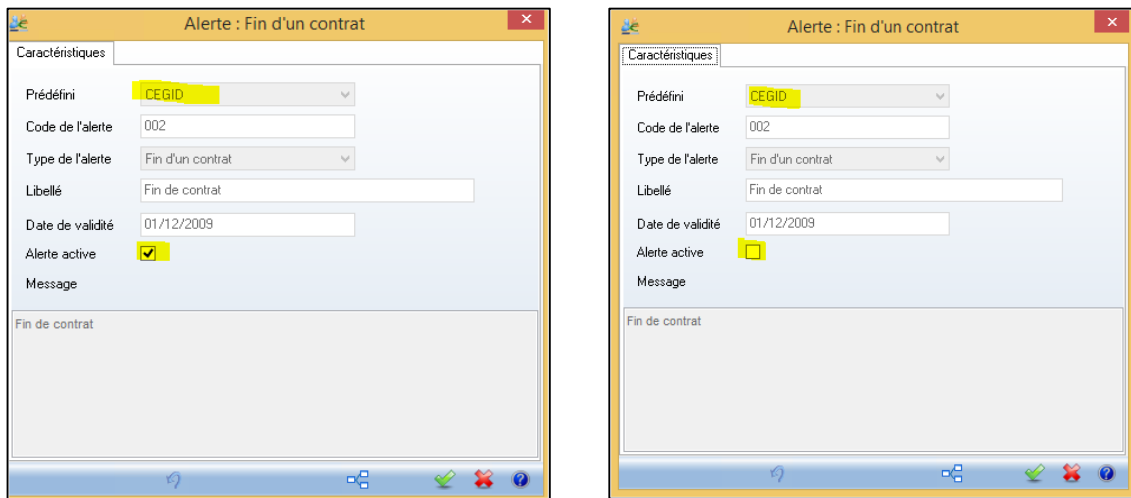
Alerte : Fin d'un contrat

Caractéristiques

Prédéfini CEGID

Code de l'alerte 002

Type de l'alerte Fin d'un contrat

Libellé Fin de contrat

Date de validité 01/12/2009

Alerte active

Message

Fin de contrat

Alerte : Fin d'un contrat

Caractéristiques

Prédéfini CEGID

Code de l'alerte 002

Type de l'alerte Fin d'un contrat

Libellé Fin de contrat

Date de validité 01/12/2009

Alerte active

Message

Fin de contrat